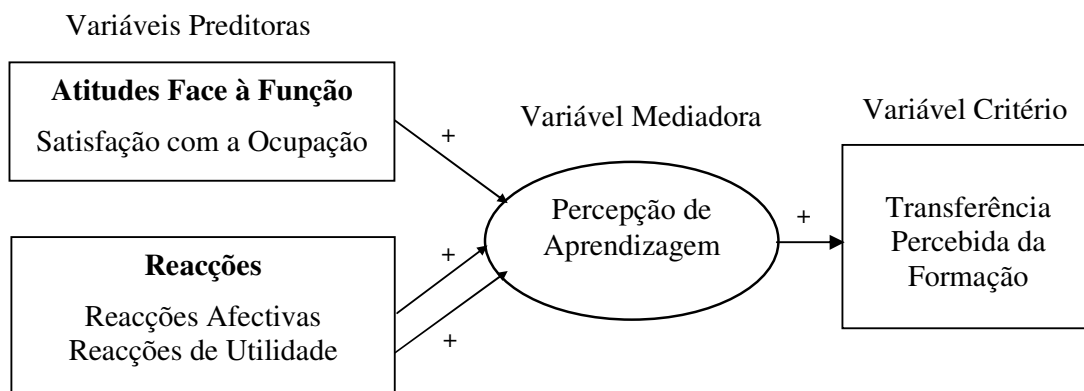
Variáveis Preditoras

**Atitudes Face à Função**
Satisfação com a Ocupação

+

Variável Mediadora

Variável Critério

Percepção de Aprendizagem

+

Transferência Percebida da Formação

+

**Reacções**
Reacções Afectivas
Reacções de Utilidade

+